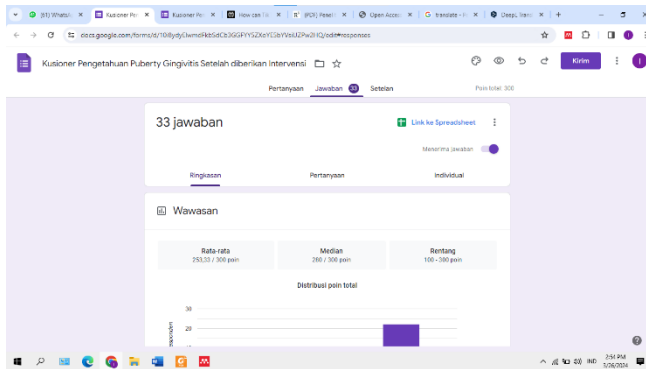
(61) WhatsApp | Kusioner Pen | Kusioner Pe | How can I | (PDF) Penel | Open Acce | translate | DeepL Trans

docs.google.com/forms/d/10i8ydyUwmeFkbGdCb3GGFYYSZXeYS3aYVeiUZPw2HQ/edit#responses

Kusioner Pengetahuan Puberty Gingivitis Setelah diberikan Intervensi

Kirim

Pertanyaan   Jawaban 33   Setelan   Poin total: 300

33 jawaban

Link ke Spreadsheet

Menerima jawaban

Ringkasan   Pertanyaan   Individual

Wawasan

| Rata-rata | Median | Rentang |
|---|---|---|
| 253,33 / 300 poin | 260 / 300 poin | 100 - 300 poin |

Distribusi poin total

30
20
Responden

2:54 PM
5/26/2024
IND